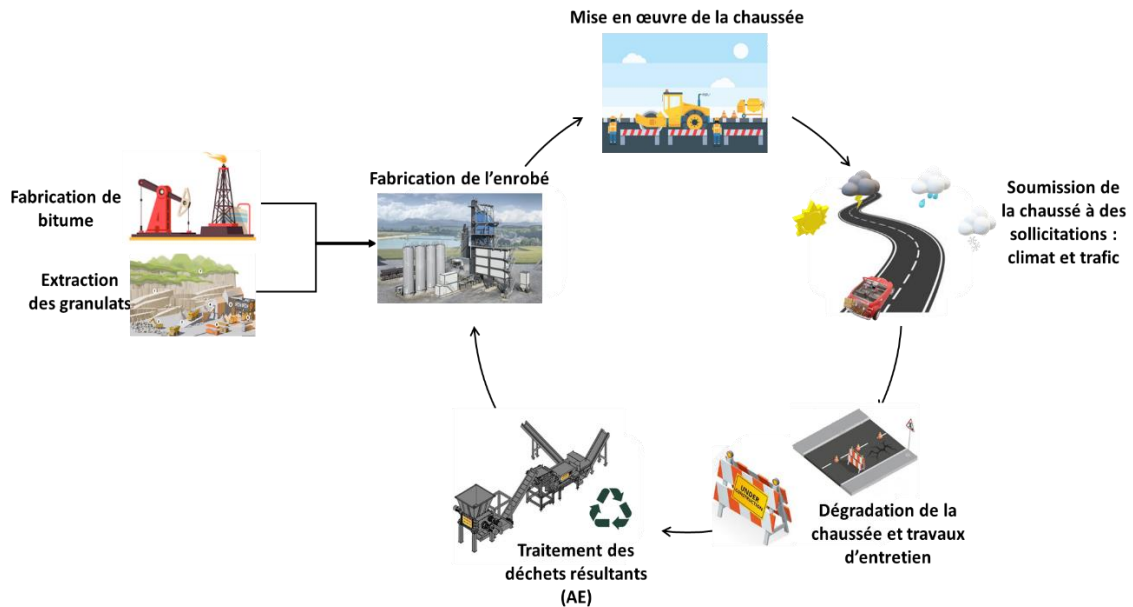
Mise en œuvre de la chaussée

Fabrication de bitume

Extraction des granulats

Fabrication de l'enrobé

Soumission de la chaussé à des sollicitations : climat et trafic

UNDER CONSTRUCTION

Dégradation de la chaussée et travaux d'entretien

Traitement des déchets résultants (AE)